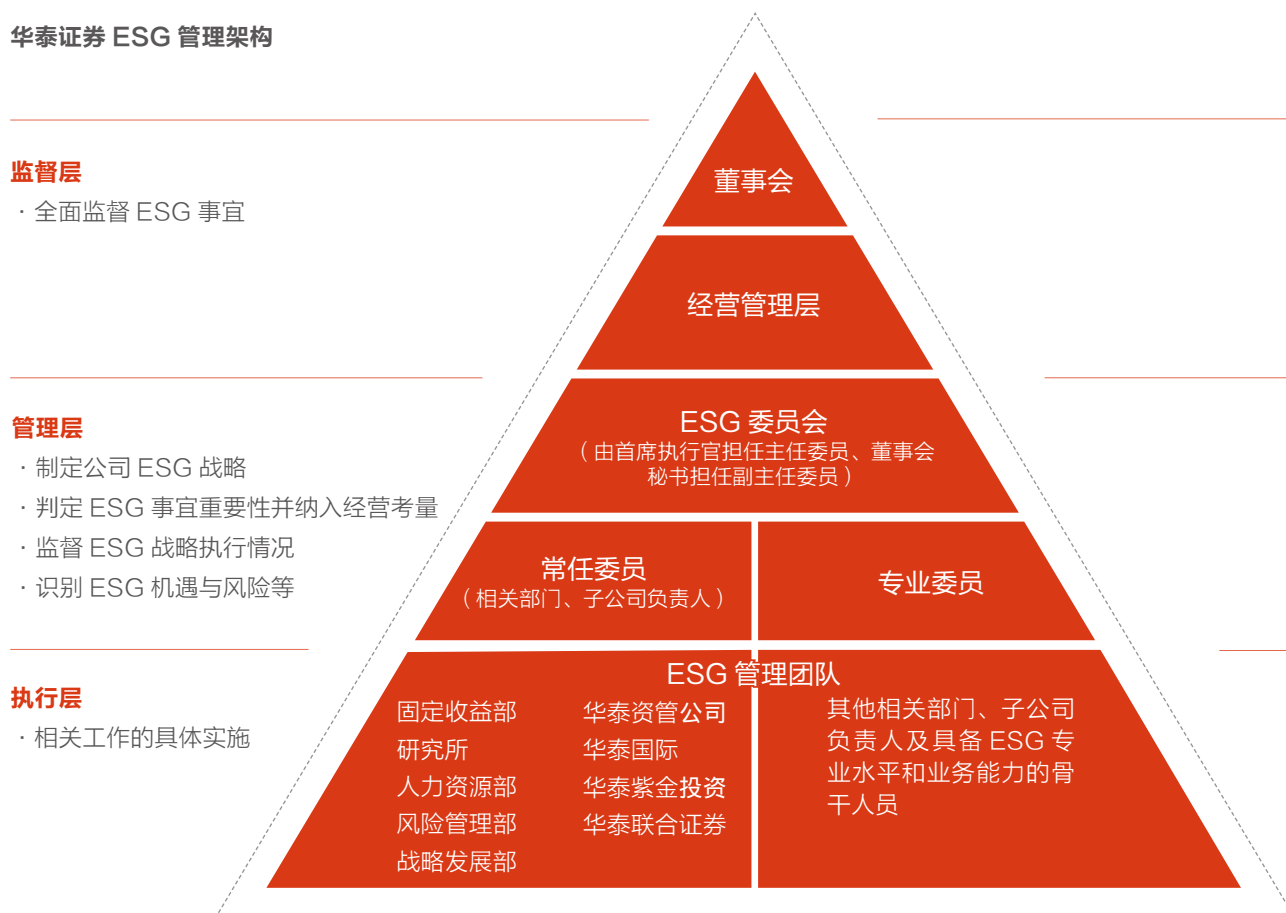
华泰证券 ESG 管理架构

监督层
· 全面监督 ESG 事宜

管理层
· 制定公司 ESG 战略
· 判定 ESG 事宜重要性并纳入经营考量
· 监督 ESG 战略执行情况
· 识别 ESG 机遇与风险等

执行层
· 相关工作的具体实施

董事会

经营管理层

ESG 委员会
（由首席执行官担任主任委员、董事会秘书担任副主任委员）

常任委员
（相关部门、子公司负责人）

专业委员

ESG 管理团队

固定收益部
研究所
人力资源部
风险管理部
战略发展部

华泰资管公司
华泰国际
华泰紫金投资
华泰联合证券

其他相关部门、子公司负责人及具备 ESG 专业水平和业务能力的骨干人员